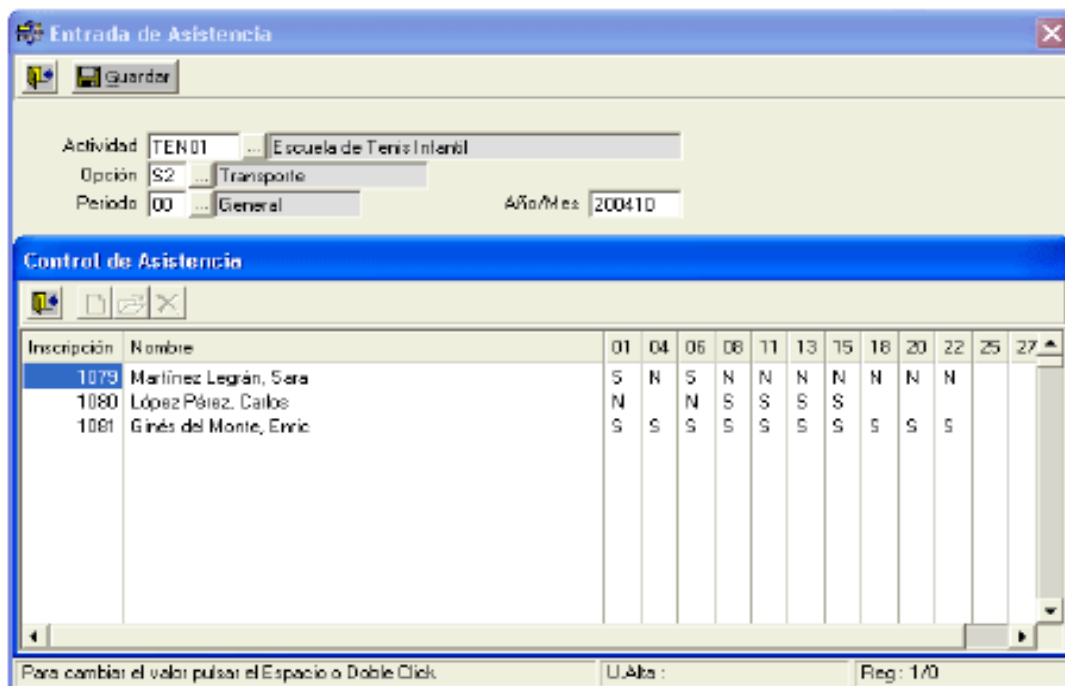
Entrada de Asistencia

Guardar

Actividad TEN01 ... Escuela de Tenis Infantil
Opción S2 ... Transporte
Periodo 00 ... General
Año/Mes 200410

Control de Asistencia

| Inscripción | Nombre | 01 | 04 | 06 | 08 | 11 | 13 | 15 | 18 | 20 | 22 | 25 | 27 |
|---|---|---|---|---|---|---|---|---|---|---|---|---|---|
| 1079 | Martínez Legrán, Sara | S | N | S | N | N | N | N | N | N | N | | |
| 1080 | López Pérez, Carlos | N | | N | S | S | S | S | | | | | |
| 1081 | Ginés del Monte, Enric | S | S | S | S | S | S | S | S | S | S | | |

Para cambiar el valor pulsar el Espacio o Doble Click
U.Alta :
Reg : 1/0